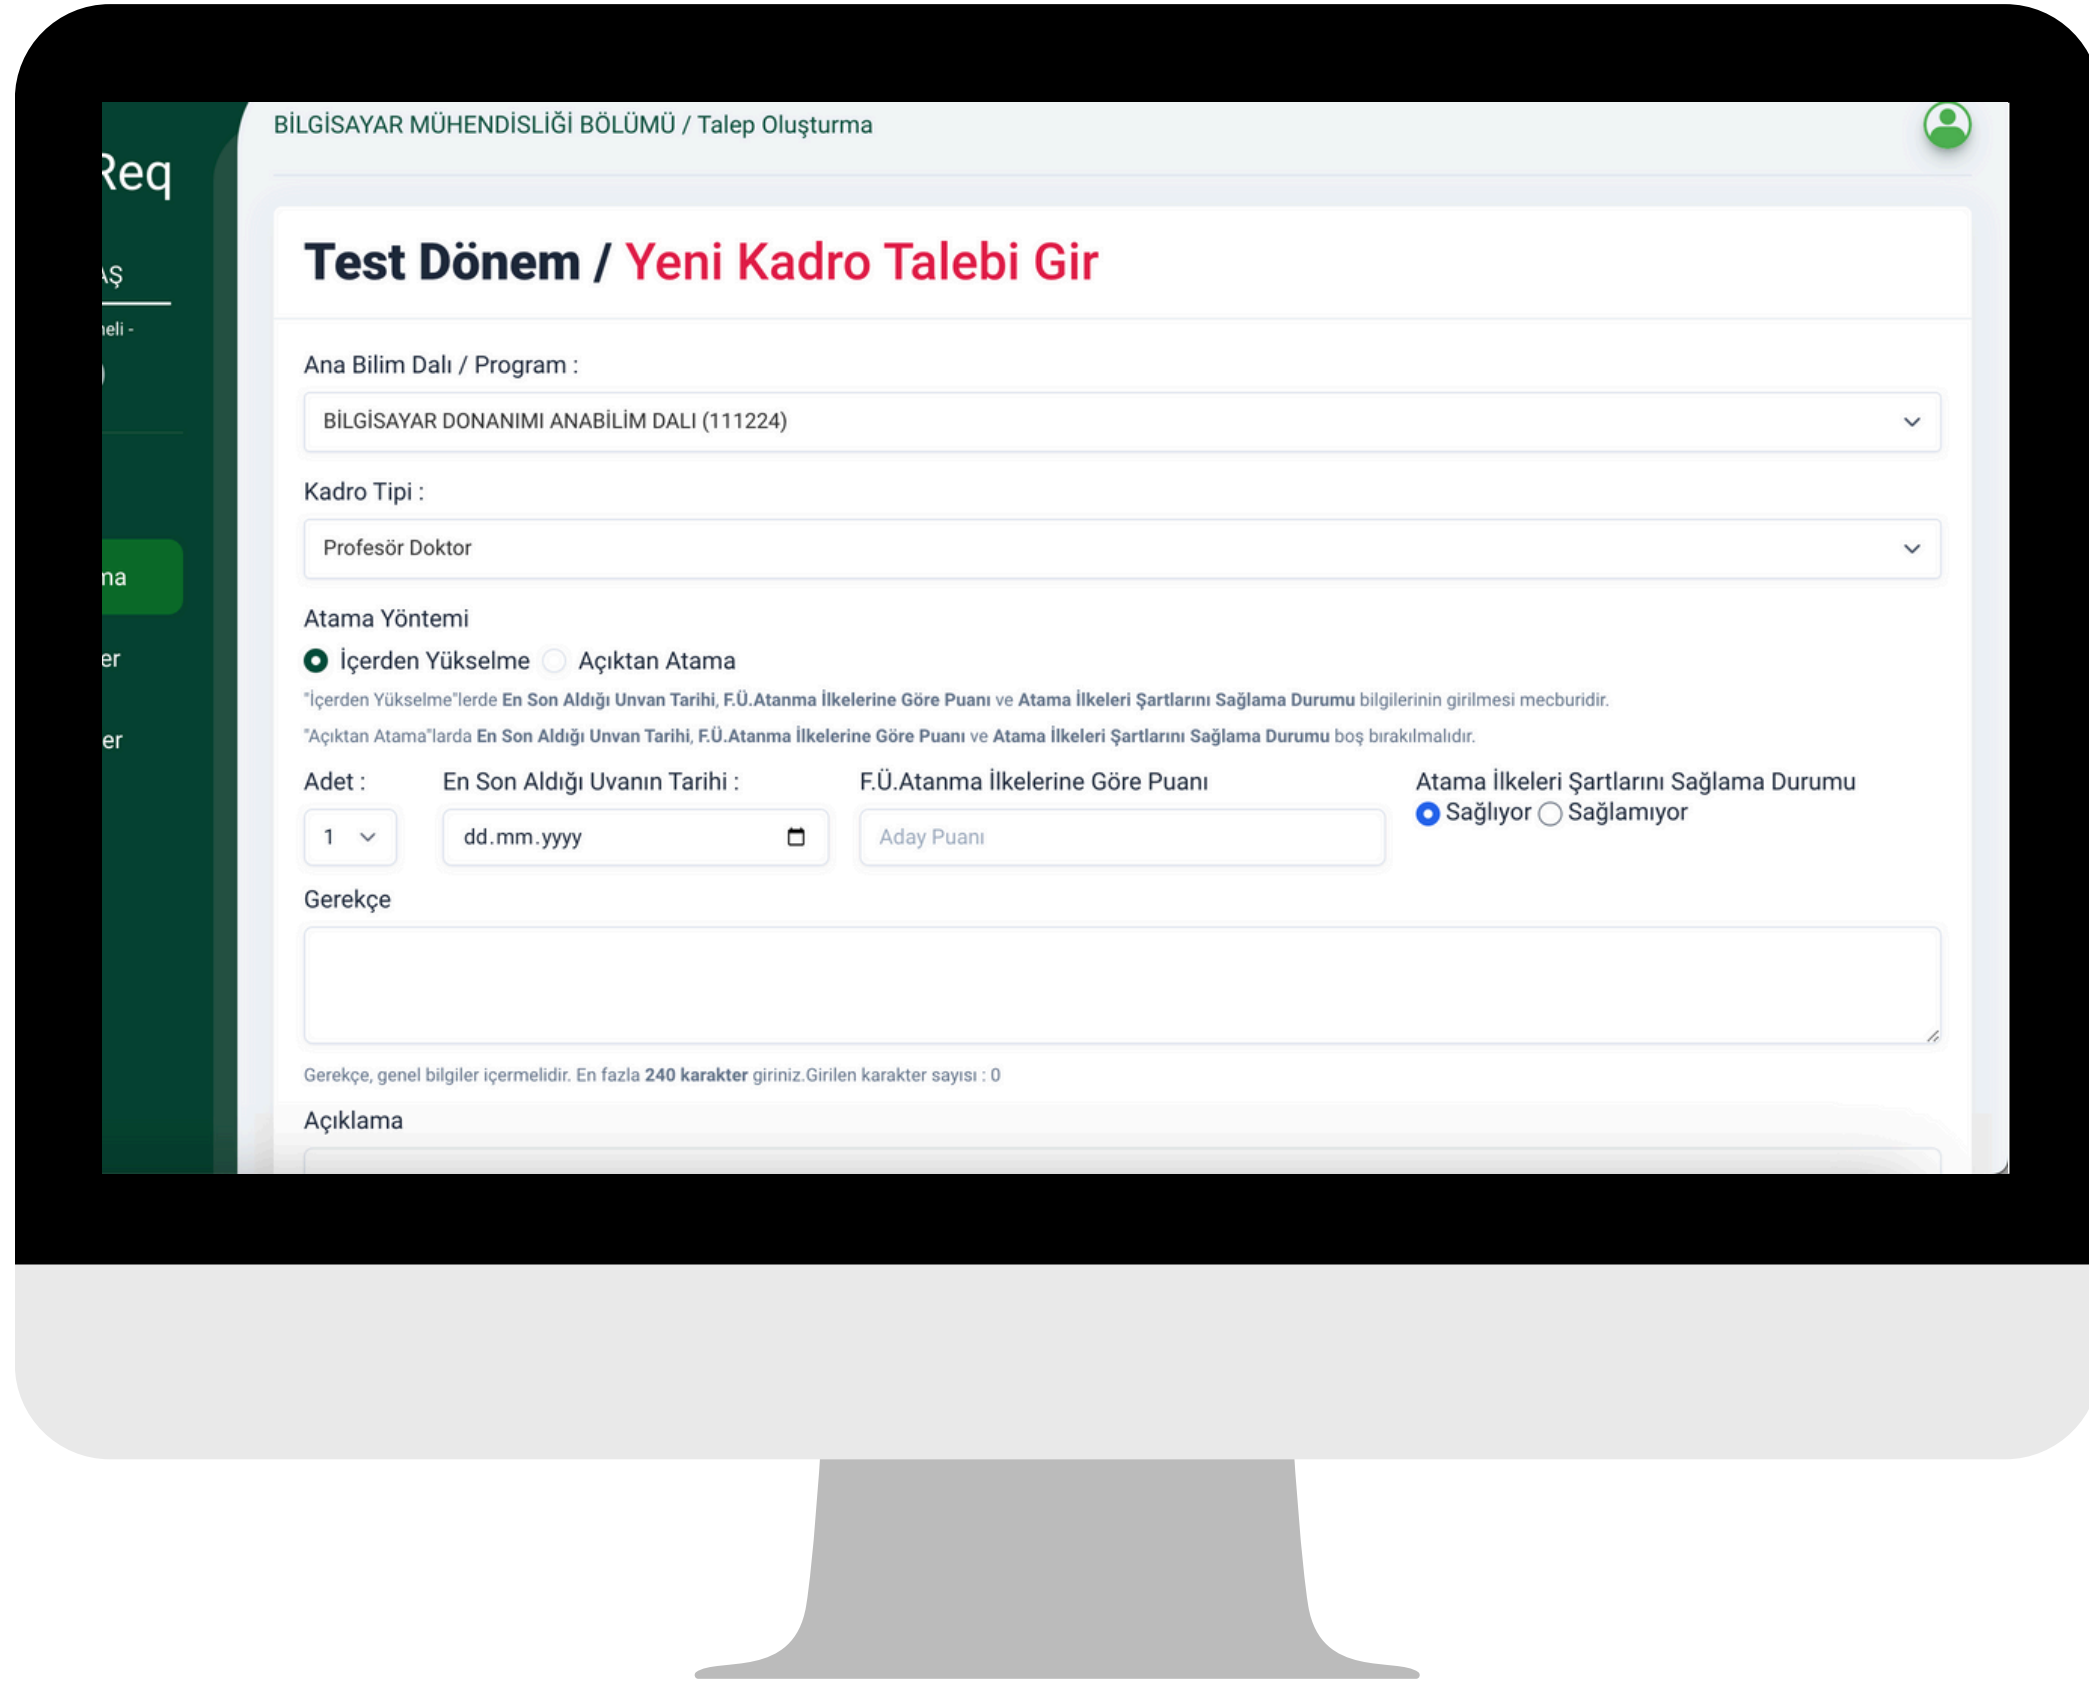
Req

AŞ

neli -

)

na

er

er

BİLGİSAYAR MÜHENDİSLİĞİ BÖLÜMÜ / Talep Oluşturma

Test Dönem / Yeni Kadro Talebi Gir

Ana Bilim Dalı / Program :

BİLGİSAYAR DONANIMI ANABİLİM DALI (111224)

Kadro Tipi :

Profesör Doktor

Atama Yöntemi

İçerden Yükselme Açıktan Atama

"İçerden Yükselme"lerde En Son Aldığı Unvan Tarihi, F.Ü.Atanma İlkelerine Göre Puanı ve Atama İlkeleri Şartlarını Sağlama Durumu bilgilerinin girilmesi mecburidir.

"Açıktan Atama"larda En Son Aldığı Unvan Tarihi, F.Ü.Atanma İlkelerine Göre Puanı ve Atama İlkeleri Şartlarını Sağlama Durumu boş bırakılmalıdır.

Adet :

1

En Son Aldığı Uvanın Tarihi :

dd.mm.yyyy

F.Ü.Atanma İlkelerine Göre Puanı

Aday Puanı

Atama İlkeleri Şartlarını Sağlama Durumu

Sağlıyor Sağlamıyor

Gerekçe

Gerekçe, genel bilgiler içermelidir. En fazla 240 karakter giriniz.Girilen karakter sayısı : 0

Açıklama